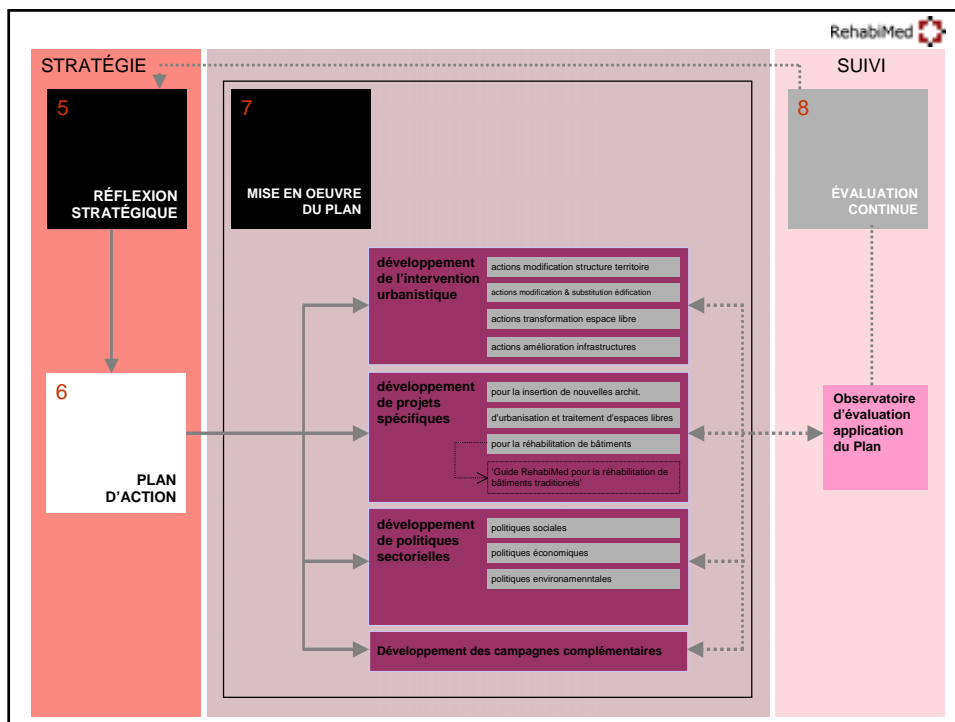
RehabiMed

STRATÉGIE

5

RÉFLEXION STRATÉGIQUE

6

PLAN D'ACTION

7

MISE EN OEUVRE DU PLAN

développement de l'intervention urbanistique

actions modification structure territoire

actions modification & substitution édification

actions transformation espace libre

actions amélioration infrastructures

développement de projets spécifiques

pour la insertion de nouvelles archit.

d'urbanisation et traitement d'espaces libres

pour la réhabilitation de bâtiments

'Guide RehabiMed pour la réhabilitation de bâtiments traditionels'

développement de politiques sectorielles

politiques sociales

politiques économiques

politiques environamenntales

Développement des campagnes complémentaires

SUIVI

8

ÉVALUATION CONTINUE

Observatoire d'évaluation application du Plan